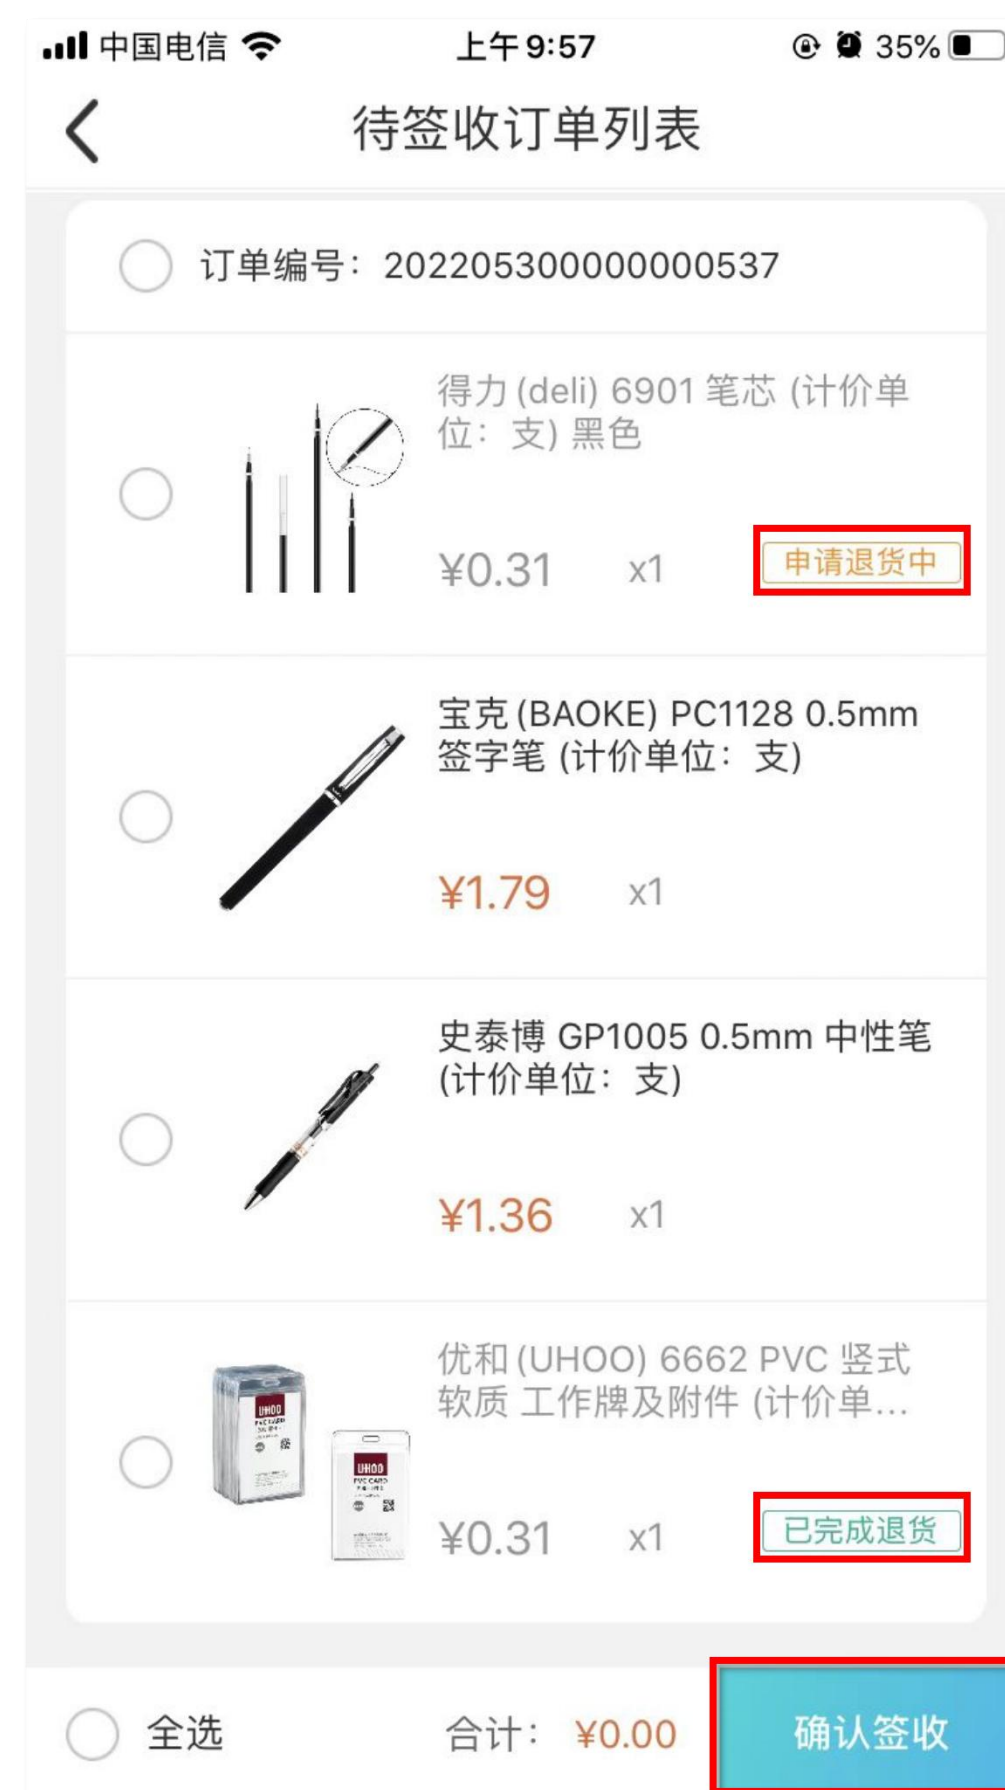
中国电信 上午9:57 35%

待签收订单列表

订单编号：2022053000000000537

得力 (deli) 6901 笔芯 (计价单位：支) 黑色

¥0.31 x1 申请退货中

宝克 (BAOKE) PC1128 0.5mm 签字笔 (计价单位：支)

¥1.79 x1

史泰博 GP1005 0.5mm 中性笔 (计价单位：支)

¥1.36 x1

优和 (UHOO) 6662 PVC 竖式软质 工作牌及附件 (计价单…

UHOO PVC CARD

UHOO PVC CARD

¥0.31 x1 已完成退货

全选 合计：¥0.00 确认签收